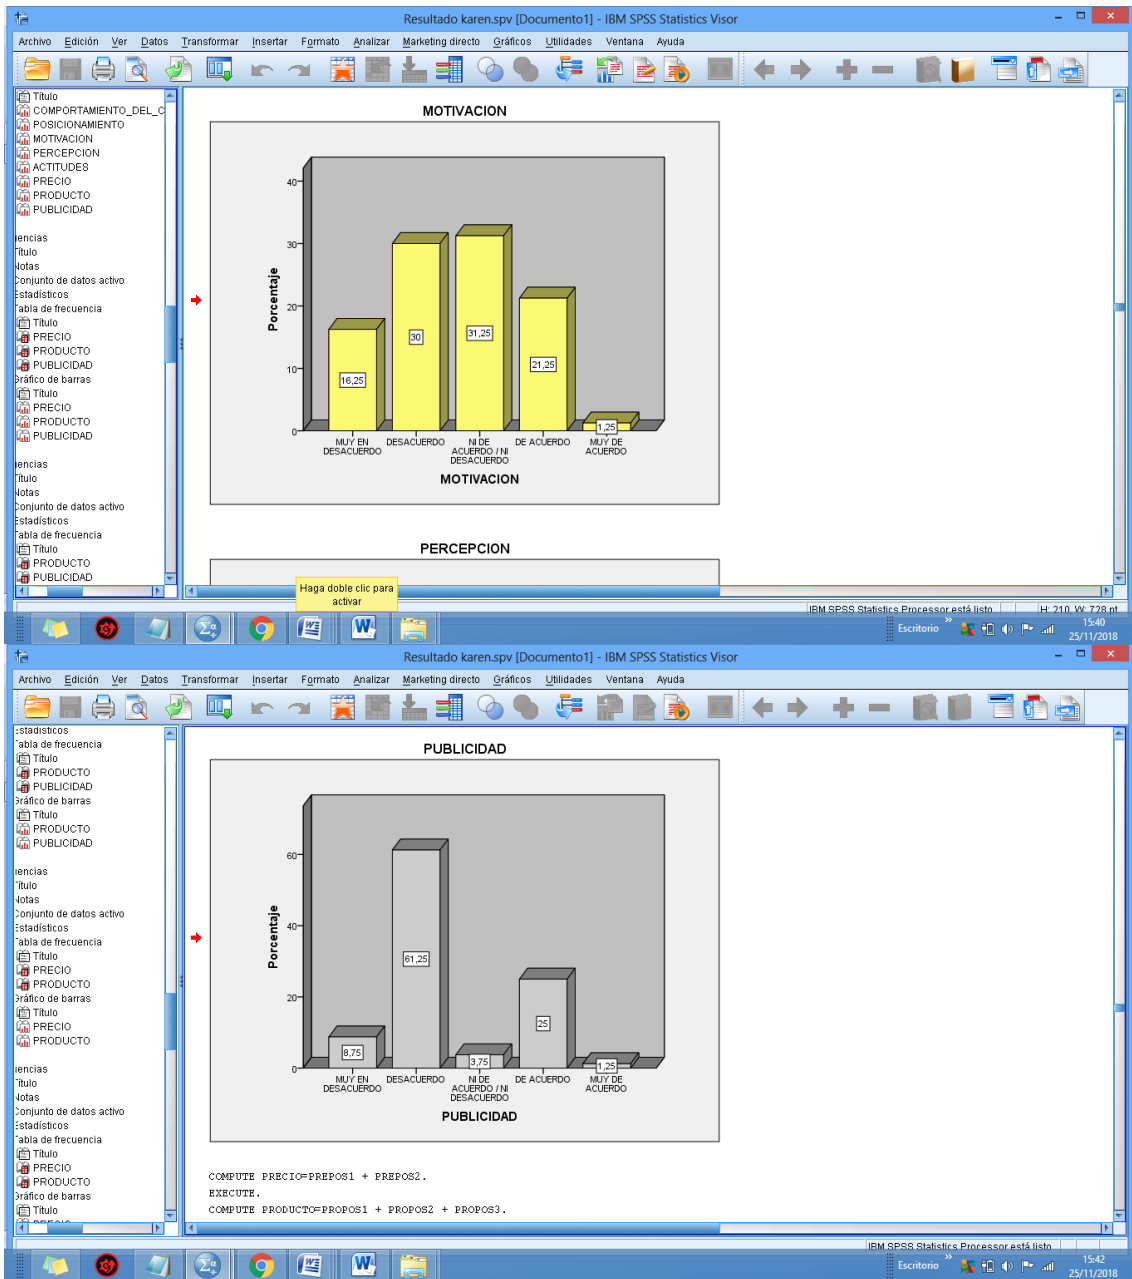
Resultado karen.spv [Documento1] - IBM SPSS Statistics Visor

Archivo Edición Ver Datos Transformar Insertar Formato Analizar Marketing directo Gráficos Utilidades Ventana Ayuda

Título
COMPORTAMIENTO_DEL_C
POSICIONAMIENTO
MOTIVACION
PERCEPCION
ACTITUDES
PRECIO
PRODUCTO
PUBLICIDAD

iencias
Título
Notas
Conjunto de datos activo
Estadísticos
Tabla de frecuencia
Título
PRECIO
PRODUCTO
PUBLICIDAD
Gráfico de barras
Título
PRECIO
PRODUCTO
PUBLICIDAD

iencias
Título
Notas
Conjunto de datos activo
Estadísticos
Tabla de frecuencia
Título
PRODUCTO
PUBLICIDAD

MOTIVACION

Porcentaje

40
30
20
10
0

16,25
30
31,25
21,25
1,25

MUY EN DESACUERDO
DESACUERDO
NI DE ACUERDO / NI DESACUERDO
DE ACUERDO
MUY DE ACUERDO

MOTIVACION

PERCEPCION

Haga doble clic para activar

IBM SPSS Statistics Processor está listo
H: 210, W: 728 pt

Escritorio
15:40
25/11/2018

Resultado karen.spv [Documento1] - IBM SPSS Statistics Visor

Archivo Edición Ver Datos Transformar Insertar Formato Analizar Marketing directo Gráficos Utilidades Ventana Ayuda

Estadísticos
Tabla de frecuencia
Título
PRODUCTO
PUBLICIDAD
Gráfico de barras
Título
PRODUCTO
PUBLICIDAD

iencias
Título
Notas
Conjunto de datos activo
Estadísticos
Tabla de frecuencia
Título
PRECIO
PRODUCTO
Gráfico de barras
Título
PRECIO
PRODUCTO

iencias
Título
Notas
Conjunto de datos activo
Estadísticos
Tabla de frecuencia
Título
PRECIO
PRODUCTO
Gráfico de barras
Título

PUBLICIDAD

Porcentaje

60
40
20
0

8,75
61,25
3,75
25
1,25

MUY EN DESACUERDO
DESACUERDO
NI DE ACUERDO / NI DESACUERDO
DE ACUERDO
MUY DE ACUERDO

PUBLICIDAD

COMPUTE PRECIO=PREPOS1 + PREPOS2.
EXECUTE.
COMPUTE PRODUCTO=PROPOS1 + PROPOS2 + PROPOS3.

IBM SPSS Statistics Processor está listo

Escritorio
15:42
25/11/2018